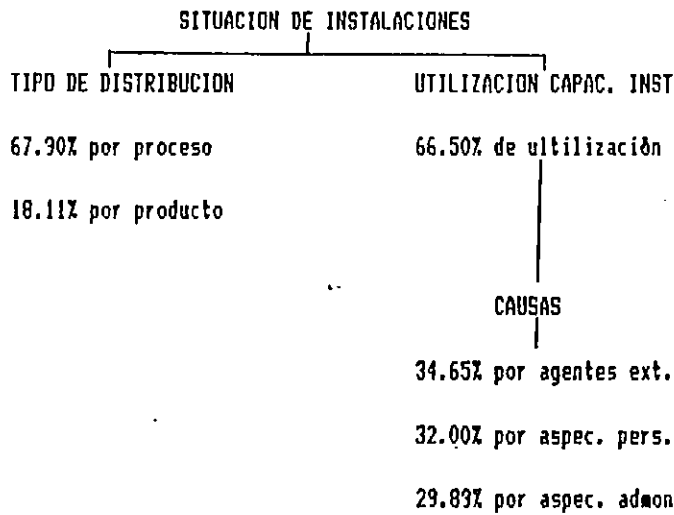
SITUACION DE INSTALACIONES

TIPO DE DISTRIBUCION

67.90% por proceso

18.11% por producto

UTILIZACION CAPAC. INST

66.50% de ultilización

CAUSAS

34.65% por agentes ext.

32.00% por aspec. pers.

29.83% por aspec. admon